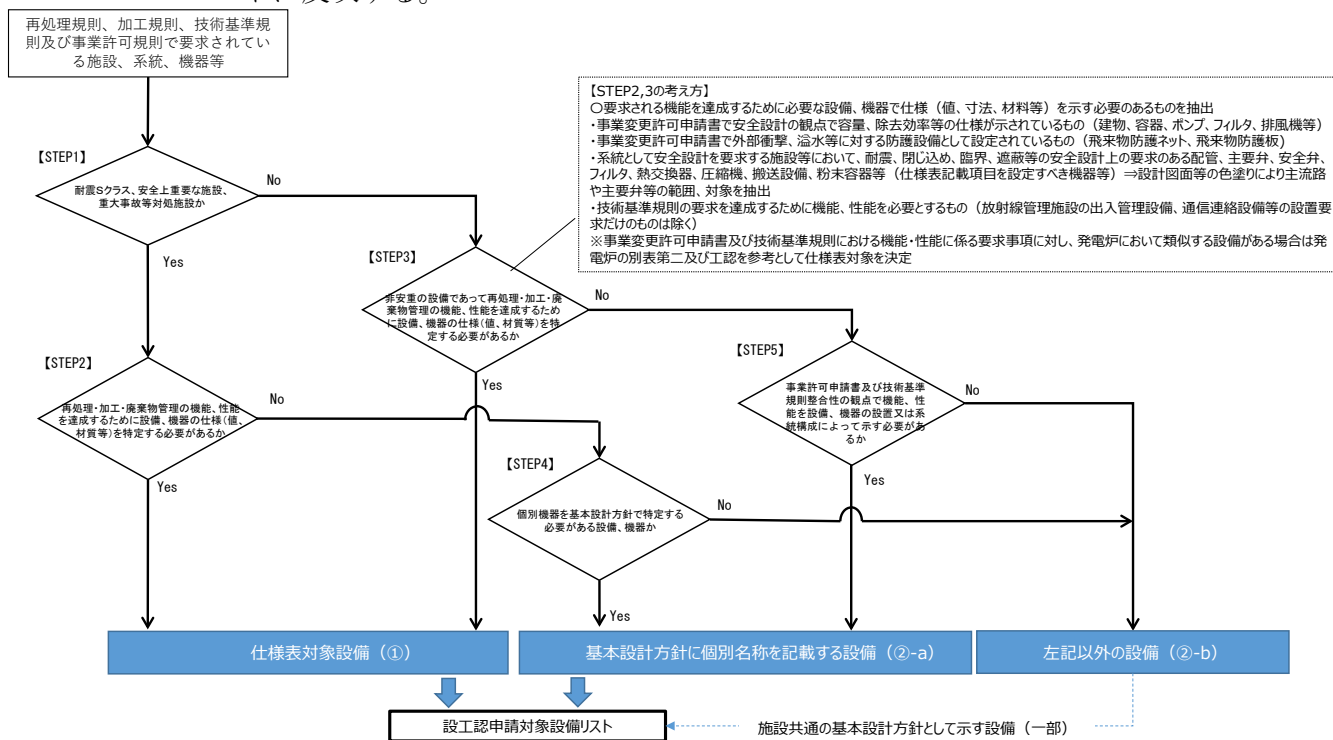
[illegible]

再処理規則、加工規則、技術基準規則及び事業許可規則で要求されている施設、系統、機器等

【STEP2,3の考え方】
○要求される機能を達成するために必要な設備、機器で仕様（値、寸法、材料等）を示す必要のあるものを抽出
・事業変更許可申請書で安全設計の観点で容量、除去効率等の仕様が示されているもの（建物、容器、ポンプ、フィルタ、排風機等）
・事業変更許可申請書で外部衝撃、溢水等に対する防護設備として設定されているもの（飛来物防護ネット、飛来物防護板）
・系統として安全設計を要求する施設等において、耐震、閉じ込め、臨界、遮蔽等の安全設計上の要求のある配管、主要弁、安全弁、フィルタ、熱交換器、圧縮機、搬送設備、粉末容器等（仕様表記載項目を設定すべき機器等）⇒設計図面等の色塗りにより主流路や主要弁等の範囲、対象を抽出
・技術基準規則の要求を達成するために機能、性能を必要とするもの（放射線管理施設の出入管理設備、通信連絡設備等の設置要求だけのものは除く）
※事業変更許可申請書及び技術基準規則における機能・性能に係る要求事項に対し、発電炉において類似する設備がある場合は発電炉の別表第二及び工認を参考として仕様表対象を決定

【STEP1】
耐震Sクラス、安全上重要な施設、重大事故等対処施設か
No
Yes

【STEP3】
非安重の設備であって再処理・加工・廃棄物管理の機能、性能を達成するために設備、機器の仕様（値、材質等）を特定する必要があるか
No
Yes

【STEP2】
再処理・加工・廃棄物管理の機能、性能を達成するために設備、機器の仕様（値、材質等）を特定する必要があるか
No
Yes

【STEP5】
事業許可申請書及び技術基準規則整合性の観点で機能、性能を設備、機器の設置又は系統構成によって示す必要があるか
No
Yes

【STEP4】
個別機器を基本設計方針で特定する必要がある設備、機器か
No
Yes

仕様表対象設備（①）
基本設計方針に個別名称を記載する設備（②-a）
左記以外の設備（②-b）

設工認申請対象設備リスト
施設共通の基本設計方針として示す設備（一部）